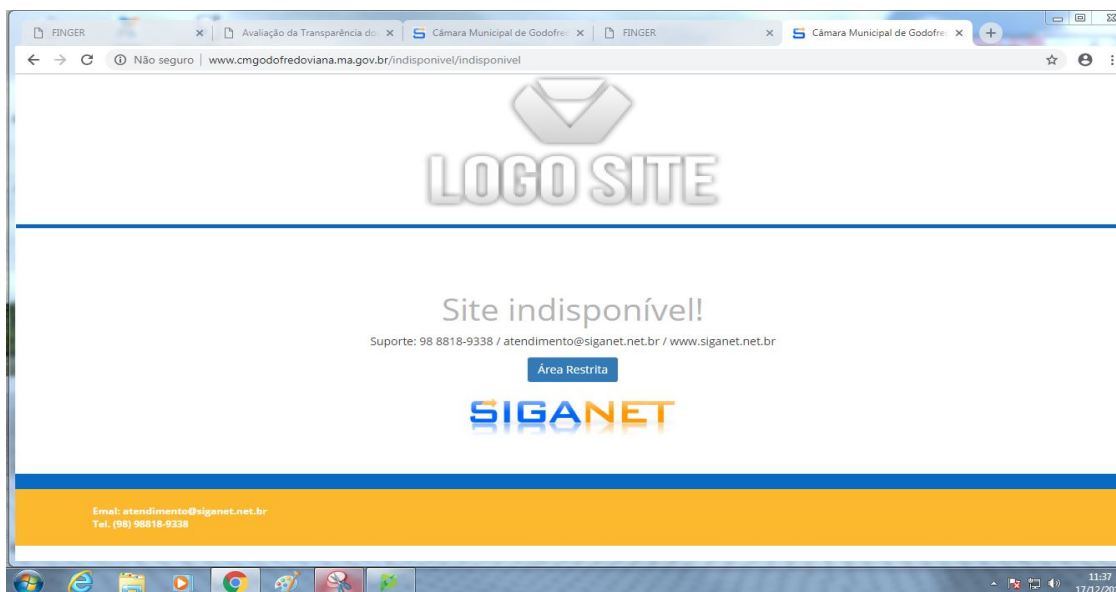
FINGER ×
Avaliação da Transparência do ×
Câmara Municipal de Godofre ×
FINGER ×
Câmara Municipal de Godofre ×

Não seguro | www.cmgodofredoviana.ma.gov.br/indisponivel/indisponivel

LOGO SITE

Site indisponível!

Suporte: 98 8818-9338 / atendimento@siganet.net.br / www.siganet.net.br

Área Restrita

SIGANET

Emal: atendimento@siganet.net.br
Tel. (98) 98818-9338

11:37
17/12/20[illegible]